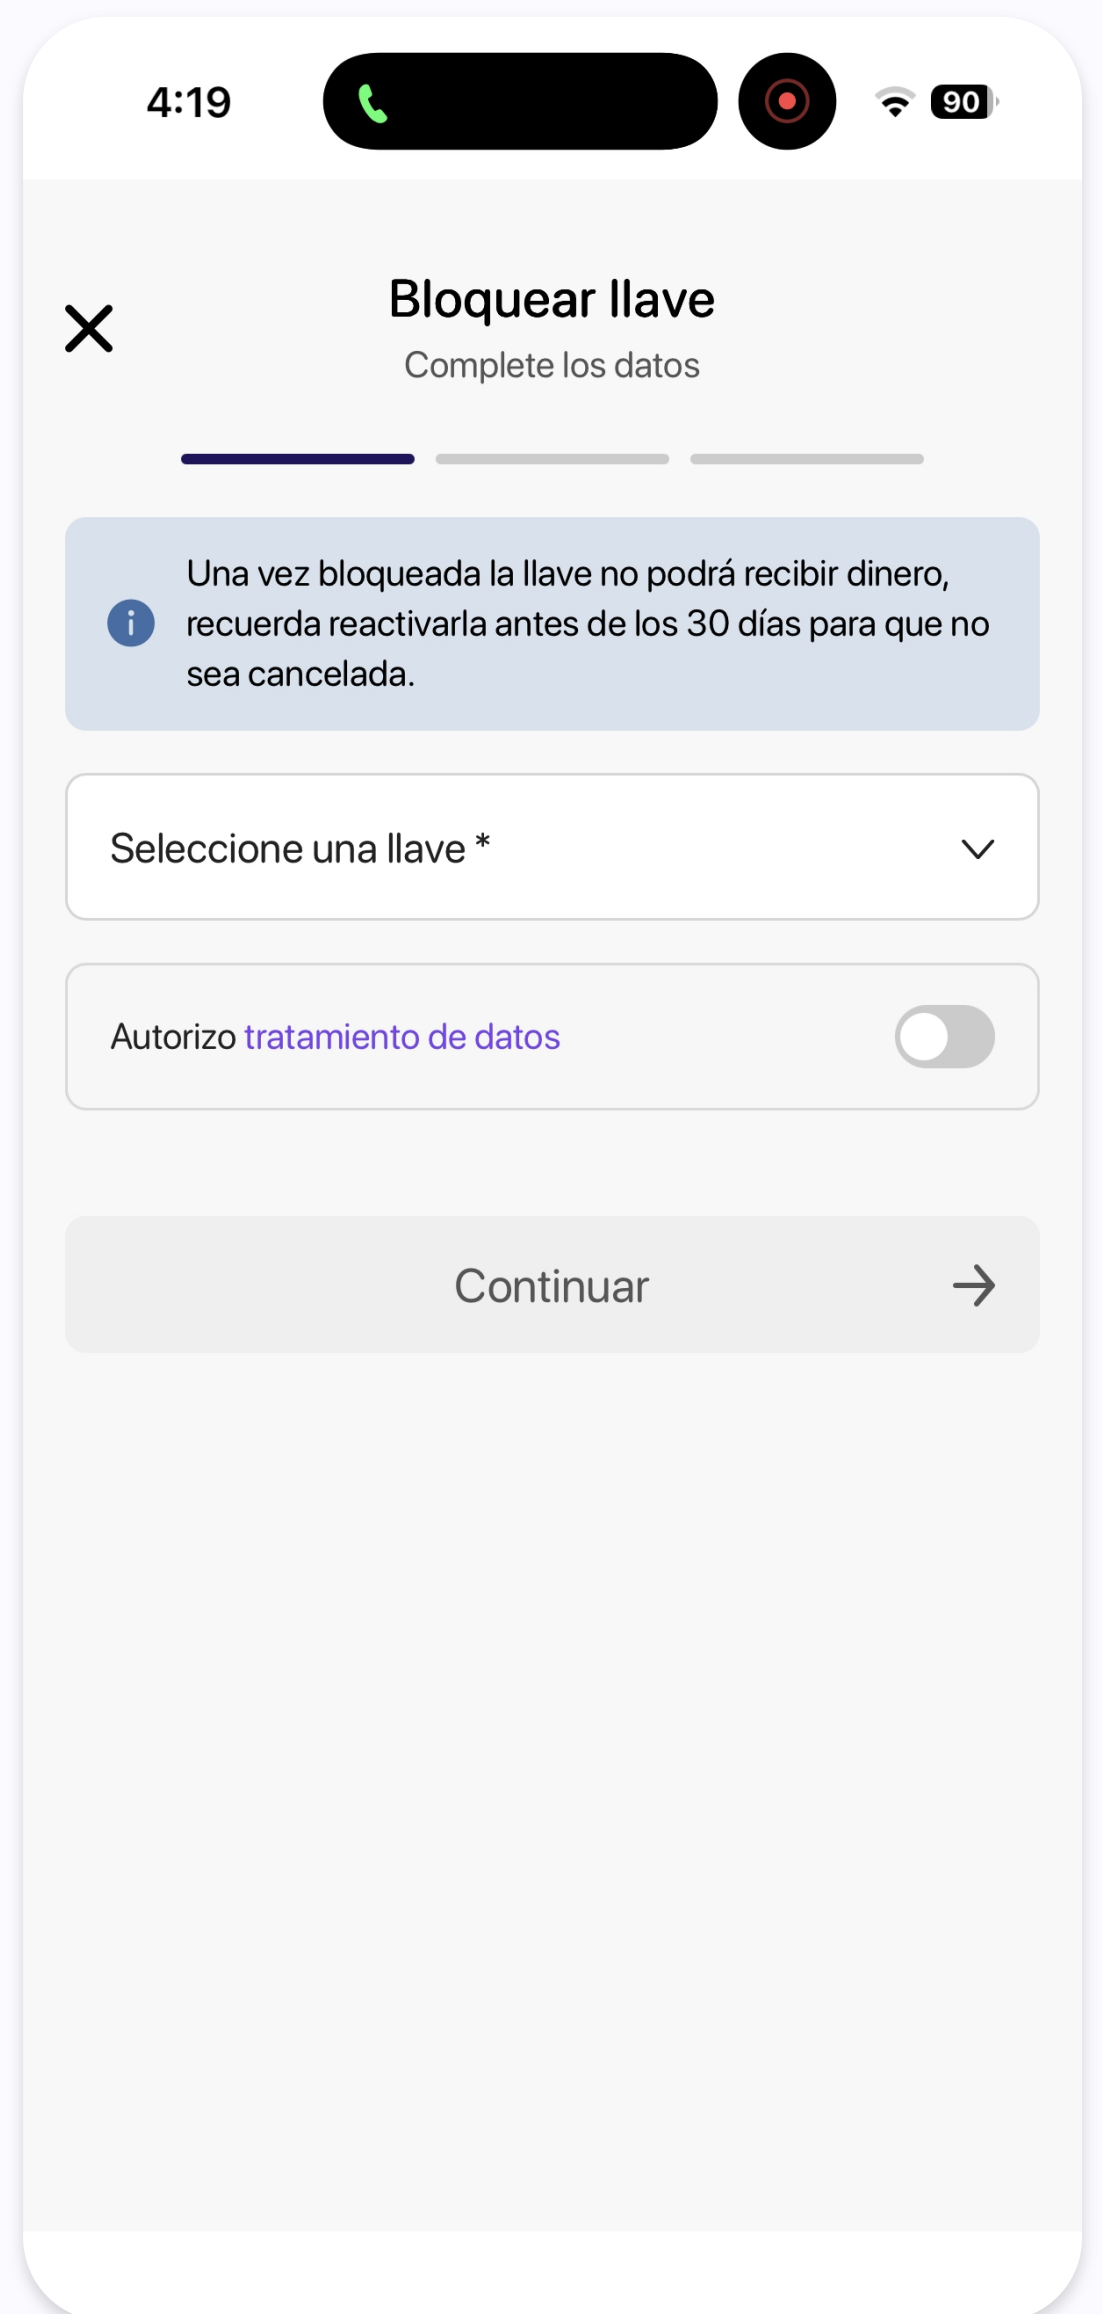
4:19

90

Bloquear llave

Complete los datos

Una vez bloqueada la llave no podrá recibir dinero, recuerda reactivarla antes de los 30 días para que no sea cancelada.

Seleccione una llave *

Autorizo tratamiento de datos

Continuar